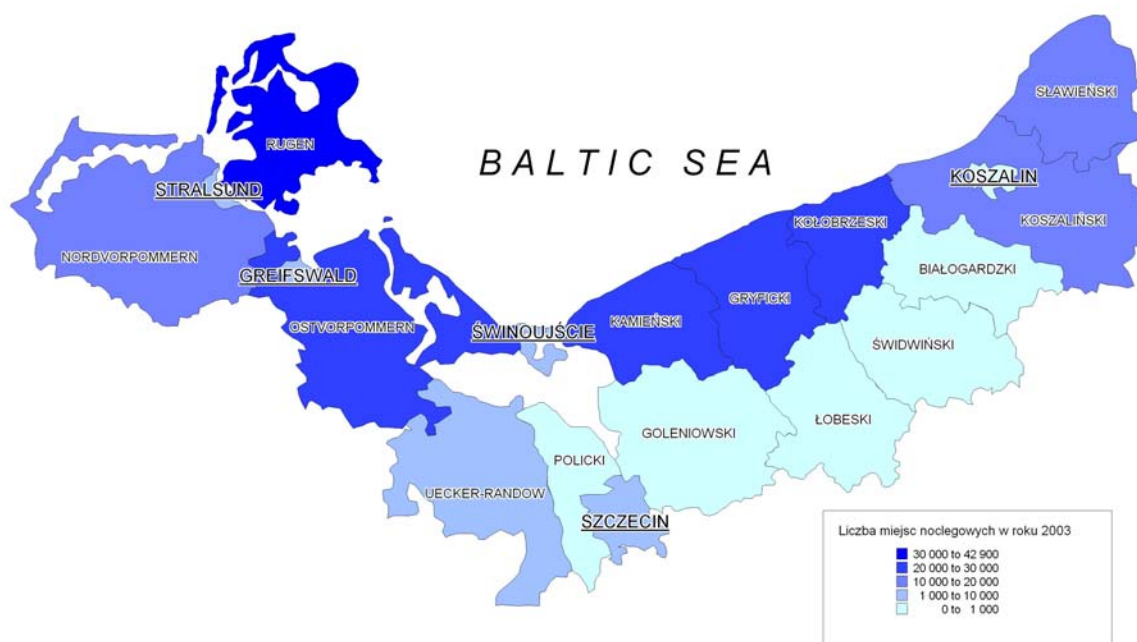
BALTIC SEA

RUGEN

STRALSUND

NORDVORPOMMERN

GREIFSWALD

OSTVORPOMMERN

ŚWINOUJŚCIE

KAMIEŃSKI

GRYFICKI

KOŁOBRZESKI

KOSZALIN

SŁAWIEŃSKI

KOSZALIŃSKI

BIAŁOGARDZKI

ŚWIDWIŃSKI

ŁOBESKI

GOLENIOWSKI

POLICKI

UECKER-RANDOW

SZCZECIN

Liczba miejsc noclegowych w roku 2003

30 000 to 42 900
20 000 to 30 000
10 000 to 20 000
1 000 to 10 000
0 to 1 000